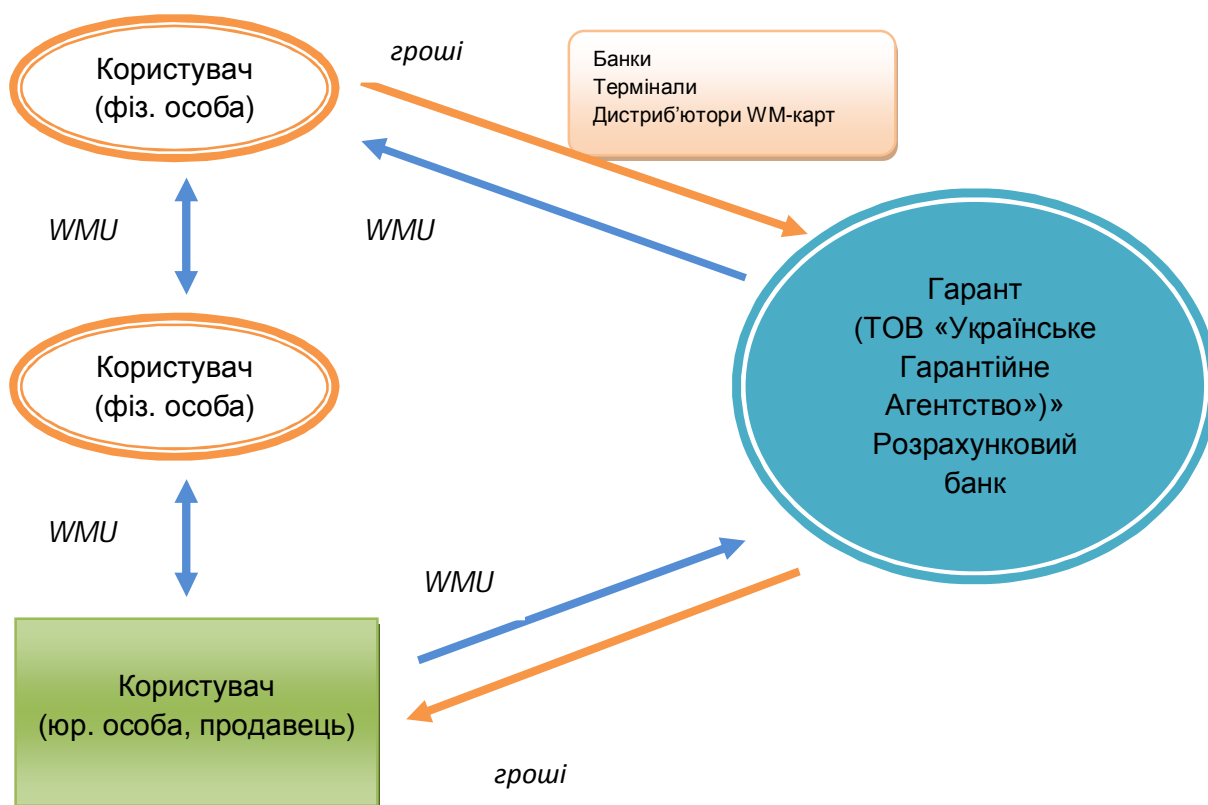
Користувач (фіз. особа)

гроші

Банки
Термінали
Дистриб'ютори WM-карт

WMU

WMU

Гарант (ТОВ «Українське Гарантійне Агентство»)» Розрахунковий банк

Користувач (фіз. особа)

WMU

WMU

Користувач (юр. особа, продавець)

гроші